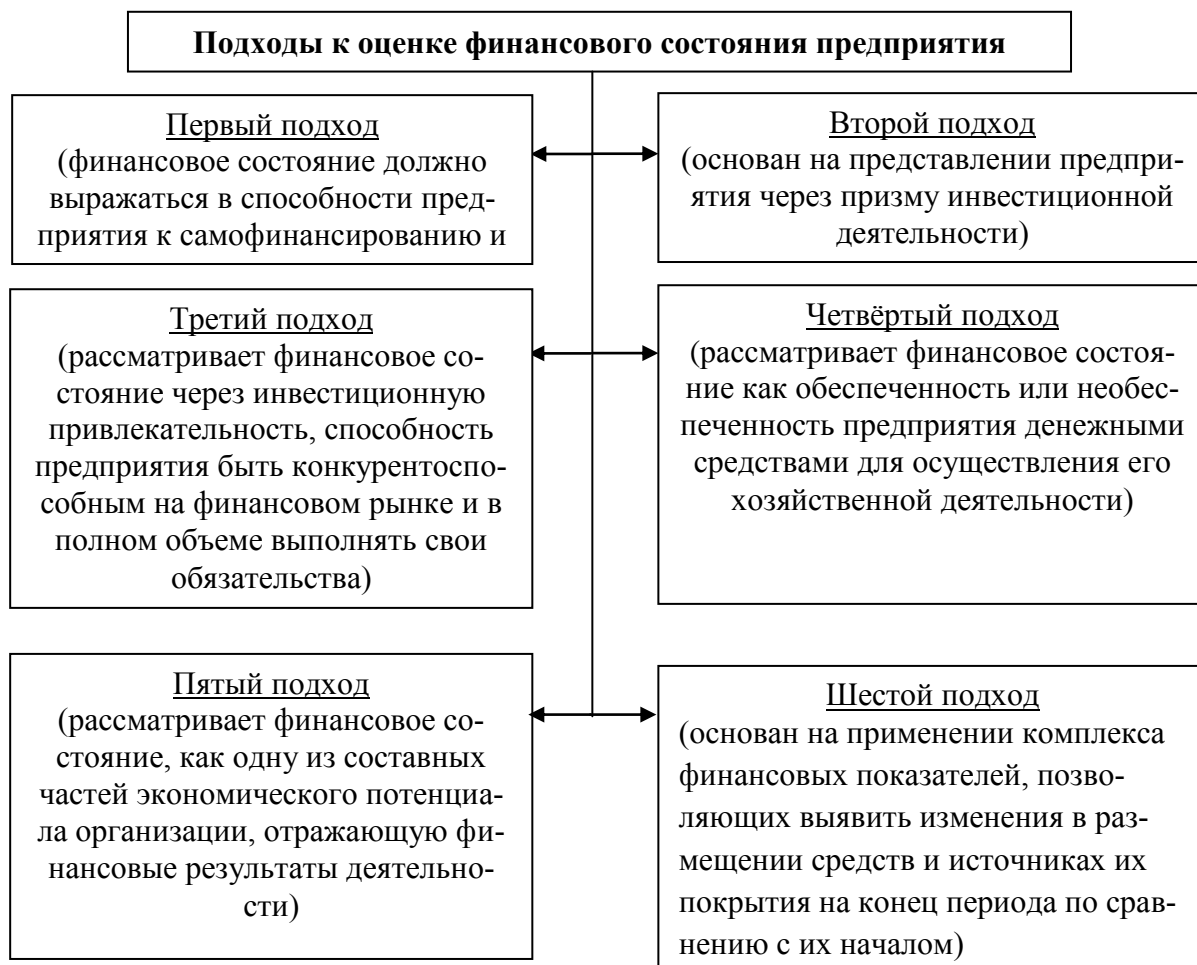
Подходы к оценке финансового состояния предприятия

Первый подход
(финансовое состояние должно выражаться в способности предприятия к самофинансированию и

Второй подход
(основан на представлении предприятия через призму инвестиционной деятельности)

Третий подход
(рассматривает финансовое состояние через инвестиционную привлекательность, способность предприятия быть конкурентоспособным на финансовом рынке и в полном объеме выполнять свои обязательства)

Четвёртый подход
(рассматривает финансовое состояние как обеспеченность или необеспеченность предприятия денежными средствами для осуществления его хозяйственной деятельности)

Пятый подход
(рассматривает финансовое состояние, как одну из составных частей экономического потенциала организации, отражающую финансовые результаты деятельности)

Шестой подход
(основан на применении комплекса финансовых показателей, позволяющих выявить изменения в размещении средств и источниках их покрытия на конец периода по сравнению с их началом)